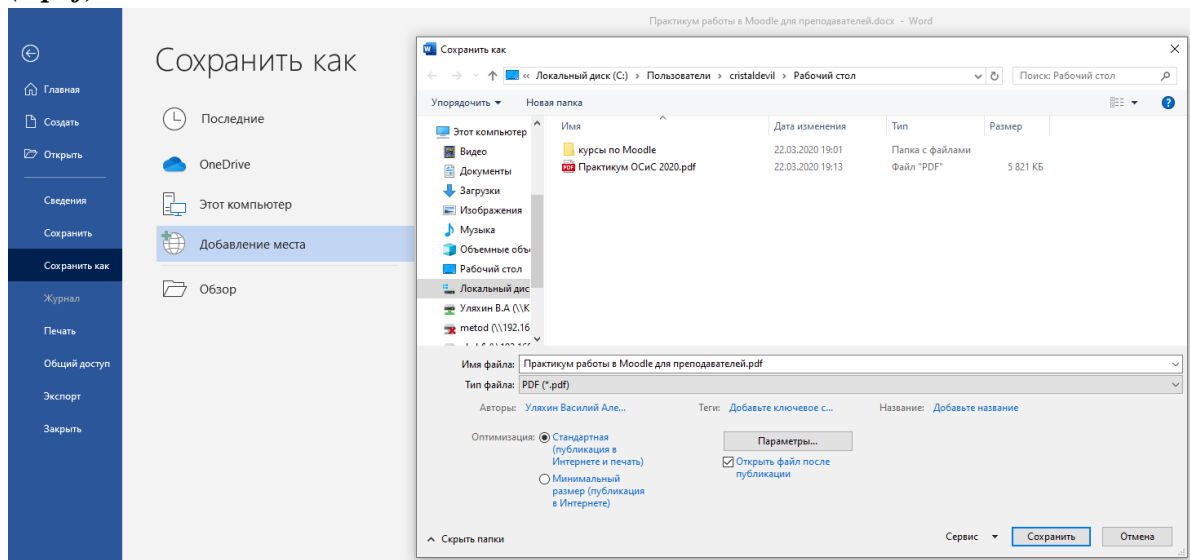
Практикум работы в Moodle для преподавателей.docx - Word

Главная
Создать
Открыть
Сведения
Сохранить
Сохранить как
Журнал
Печать
Общий доступ
Экспорт
Закрыть

Сохранить как

Последние
OneDrive
Этот компьютер
Добавление места
Обзор

Сохранить как

« Локальный диск (C:) › Пользователи › cristaldevil › Рабочий стол
Поиск: Рабочий стол

Упорядочить ▾ Новая папка

Этот компьютер
Видео
Документы
Загрузки
Изображения
Музыка
Объемные объ
Рабочий стол
Локальный дис
Уляхин В.А (\\K
metod (\\192.16

| Имя | Дата изменения | Тип | Размер |
|---|---|---|---|
| курсы по Moodle | 22.03.2020 19:01 | Папка с файлами | |
| Практикум ОСиС 2020.pdf | 22.03.2020 19:13 | Файл "PDF" | 5 821 КБ |

Имя файла: Практикум работы в Moodle для преподавателей.pdf
Тип файла: PDF (*.pdf)

Авторы: Уляхин Василий Але... Теги: Добавьте ключевое с... Название: Добавьте название

Оптимизация: Стандартная (публикация в Интернете и печать)
Минимальный размер (публикация в Интернете)

Параметры...
Открыть файл после публикации

Скрыть папки
Сервис ▾ Сохранить Отмена